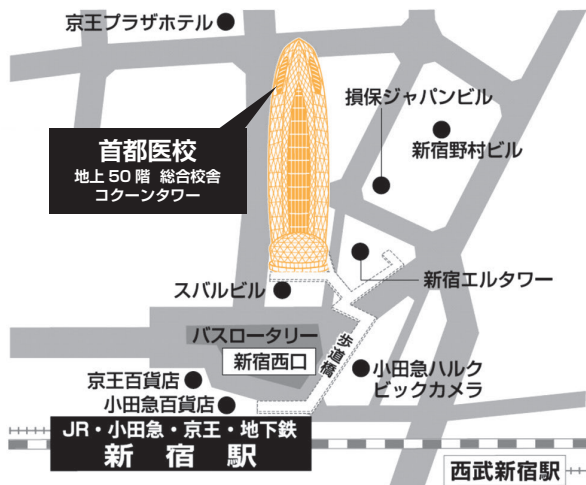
京王プラザホテル

首都医校
地上 50 階 総合校舎
コクーンタワー

損保ジャパンビル

新宿野村ビル

新宿エルタワー

スバルビル

バスロータリー

新宿西口

歩道橋

小田急ハルク
ビックカメラ

京王百貨店

小田急百貨店

JR・小田急・京王・地下鉄
新 宿 駅

西武新宿駅